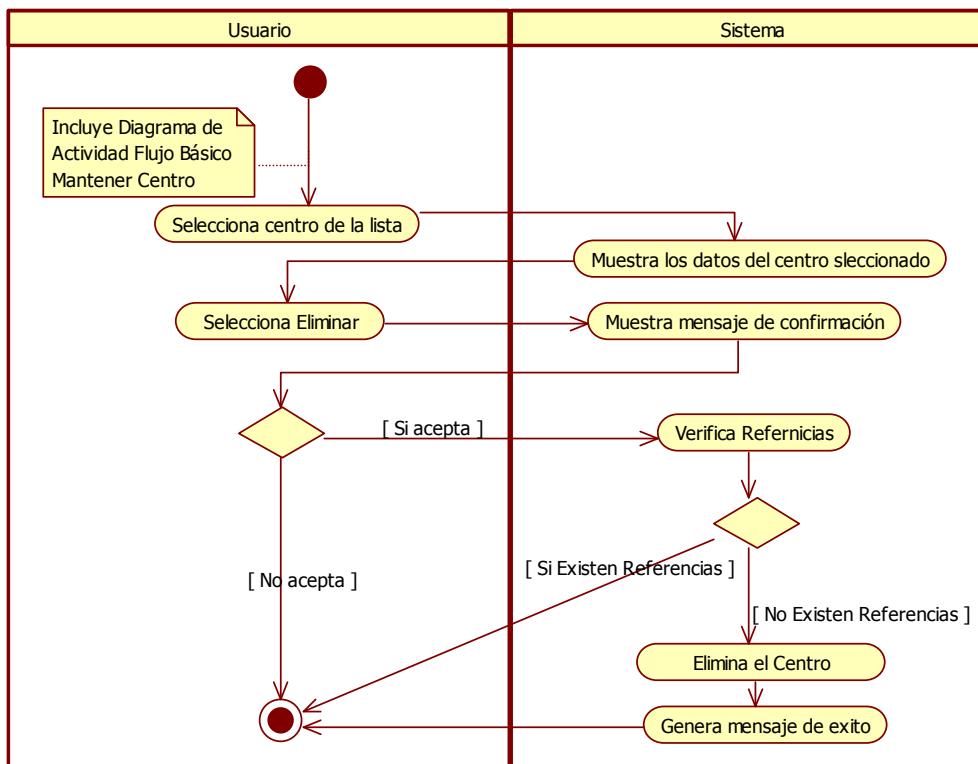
Usuario

Sistema

Incluye Diagrama de Actividad Flujo Básico Mantener Centro

Selecciona centro de la lista

Muestra los datos del centro sleccionado

Selecciona Eliminar

Muestra mensaje de confirmación

[ Si acepta ]

Verifica Refernicias

[ No acepta ]

[ Si Existen Referencias ]

[ No Existen Referencias ]

Elimina el Centro

Genera mensaje de exito